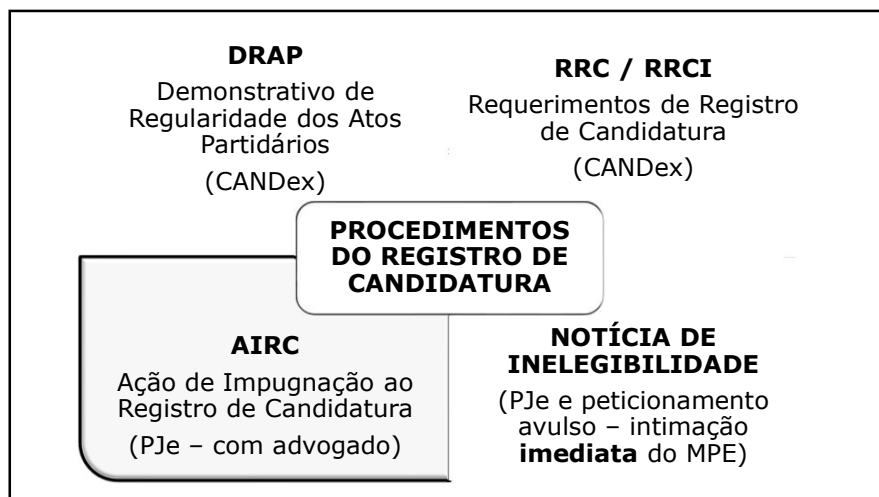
**DRAP**
Demonstrativo de Regularidade dos Atos Partidários
(CANDex)

**RRC / RRCI**
Requerimentos de Registro de Candidatura
(CANDex)

**PROCEDIMENTOS DO REGISTRO DE CANDIDATURA**

**AIRC**
Ação de Impugnação ao Registro de Candidatura
(PJe – com advogado)

**NOTÍCIA DE INELEGIBILIDADE**
(PJe e peticionamento avulso – intimação **imediata** do MPE)